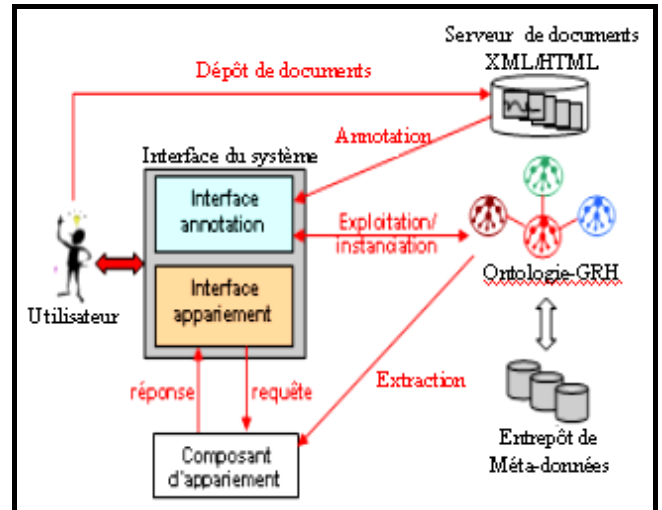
Serveur de documents XML/HTML

Dépôt de documents

Annotation

Interface du système

Interface annotation

Exploitation/ instanciation

Ontologie-GRH

Utilisateur

Interface appariement

Extraction

réponse

requête

Entrepôt de Méta-données

Composant d'appariement